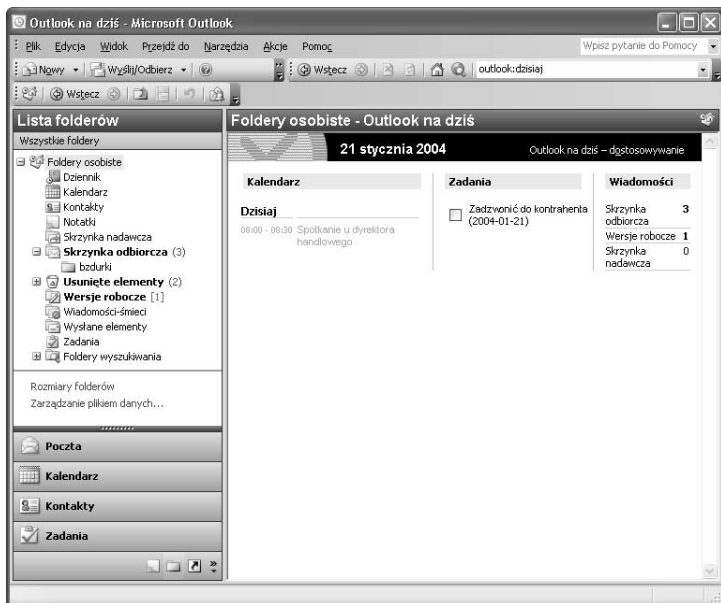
Outlook na dziś - Microsoft Outlook

Plik Edycja Widok Przejdź do Narzędzia Akcje Pomoc

Wpisz pytanie do Pomocy

Nowy Wyślij/Odbierz

Wstecz outlook:dzisiaj

Wstecz

Lista folderów

Wszystkie foldery

Foldery osobiste
Dziennik
Kalendarz
Kontakty
Notatki
Skrzynka nadawcza
Skrzynka odbiorcza (3)
bzdurki
Usunięte elementy (2)
Wersje robocze [1]
Wiadomości-śmieci
Wysłane elementy
Zadania
Foldery wyszukiwania

Rozmiary folderów
Zarządzanie plikiem danych...

Poczta
Kalendarz
Kontakty
Zadania

Foldery osobiste - Outlook na dziś

21 stycznia 2004

Outlook na dziś – dostosowywanie

Kalendarz

Dzisiaj

08:00 - 08:30 Spotkanie u dyrektora handlowego

Zadania

Zadzwonić do kontrahenta (2004-01-21)

Wiadomości

| | |
|---|---|
| Skrzynka odbiorcza | 3 |
| Wersje robocze | 1 |
| Skrzynka nadawcza | 0 |